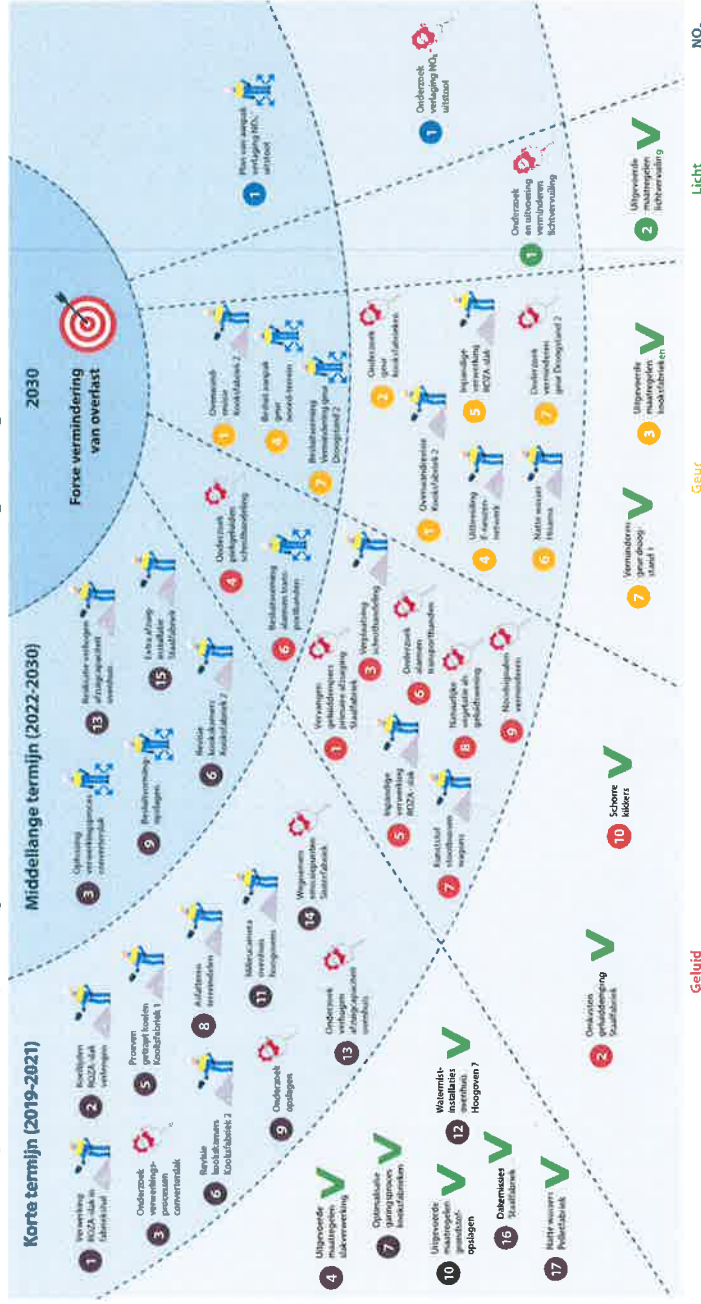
Korte termijn (2019-2021)

1 Verwerking ROZA-slak in fabriekshal

2 Koelbijen ROZA-slak verlegen

3 Onderzoek verwerkingsprocessen converterslak

5 Proeven gerichte koelen Kooksfabriek 1

6 Revisie kooksklammers Kooksfabriek 2

8 Asfaltenen terreinnvulen

9 Onderzoek opslagen

11 Millieucamera overzicht Hoogovens

13 Onderzoek verlagen afzuigcapaciteit oxystaal

14 Wegnemen stofvangpunten Staalfabriek

4 Uitgevoerde maatregelen slakverwerking

7 Optimalisatie gaaingsproces kooksfabrieken

10 Uitgevoerde maatregelen grondstof-opslagen

12 Watermist-installaties overthuis Hoogoven 7

16 Datemissies Staalfabriek

17 Natte wassen Pelletfabriek

2 Onderzoek geluidsbeperking Staalfabriek

Geluid

Middellange termijn (2022-2030)

3 Oplossing verwerkingsproces converterslak

9 Besluitvorming opslagen

13 Besluiten verlagen afzuigcapaciteit oxystaal

15 Extra afzuiginstallatie Staalfabriek

6 Revisie kooksklammers Kooksfabriek 2

4 Onderzoek geluidsbronnen schrotbehandeling

6 Besluitvorming stalmaatregelen transportbanden

1 Verlagen geluidsniveau primaire afzuiging Staalfabriek

3 Verplaatsing schrotbehandeling

5 Inpandige verwerking ROZA-slak

6 Onderzoek stalmaatregelen transportbanden

7 Kunststof stoofmaatregelen wagens

8 Natuurlijke vegetatie als geluidswering

9 Noodsignalen verminderen

10 Schorre kikkers

2030

Forse vermindering van overlast

1 Overkapping Kooksfabriek 2

4 Besluit aanpak geur sinterterrein

7 Besluitvorming vermindering geur Droogstand 2

2 Onderzoek geur kooksfabrieken

1 Overkappen doorvoer Kooksfabriek 2

4 Uitbreiding E-neusnetwerk

5 Inpandige verwerking ROZA-slak

6 Natte wassen Hisarna

7 Onderzoek vermindering geur Droogstand 2

7 Verminderen geur droogstand 1

3 Uitgevoerde maatregelen kooksfabrieken

Geur

1 Plan van aanpak verlaging $NO_x$-uitstoot

1 Onderzoek verlaging $NO_x$-uitstoot

1 Onderzoek en uitvoering verminderen lichtvervuiling

2 Uitgevoerde maatregelen lichtvervuiling

Licht

$NO_x$